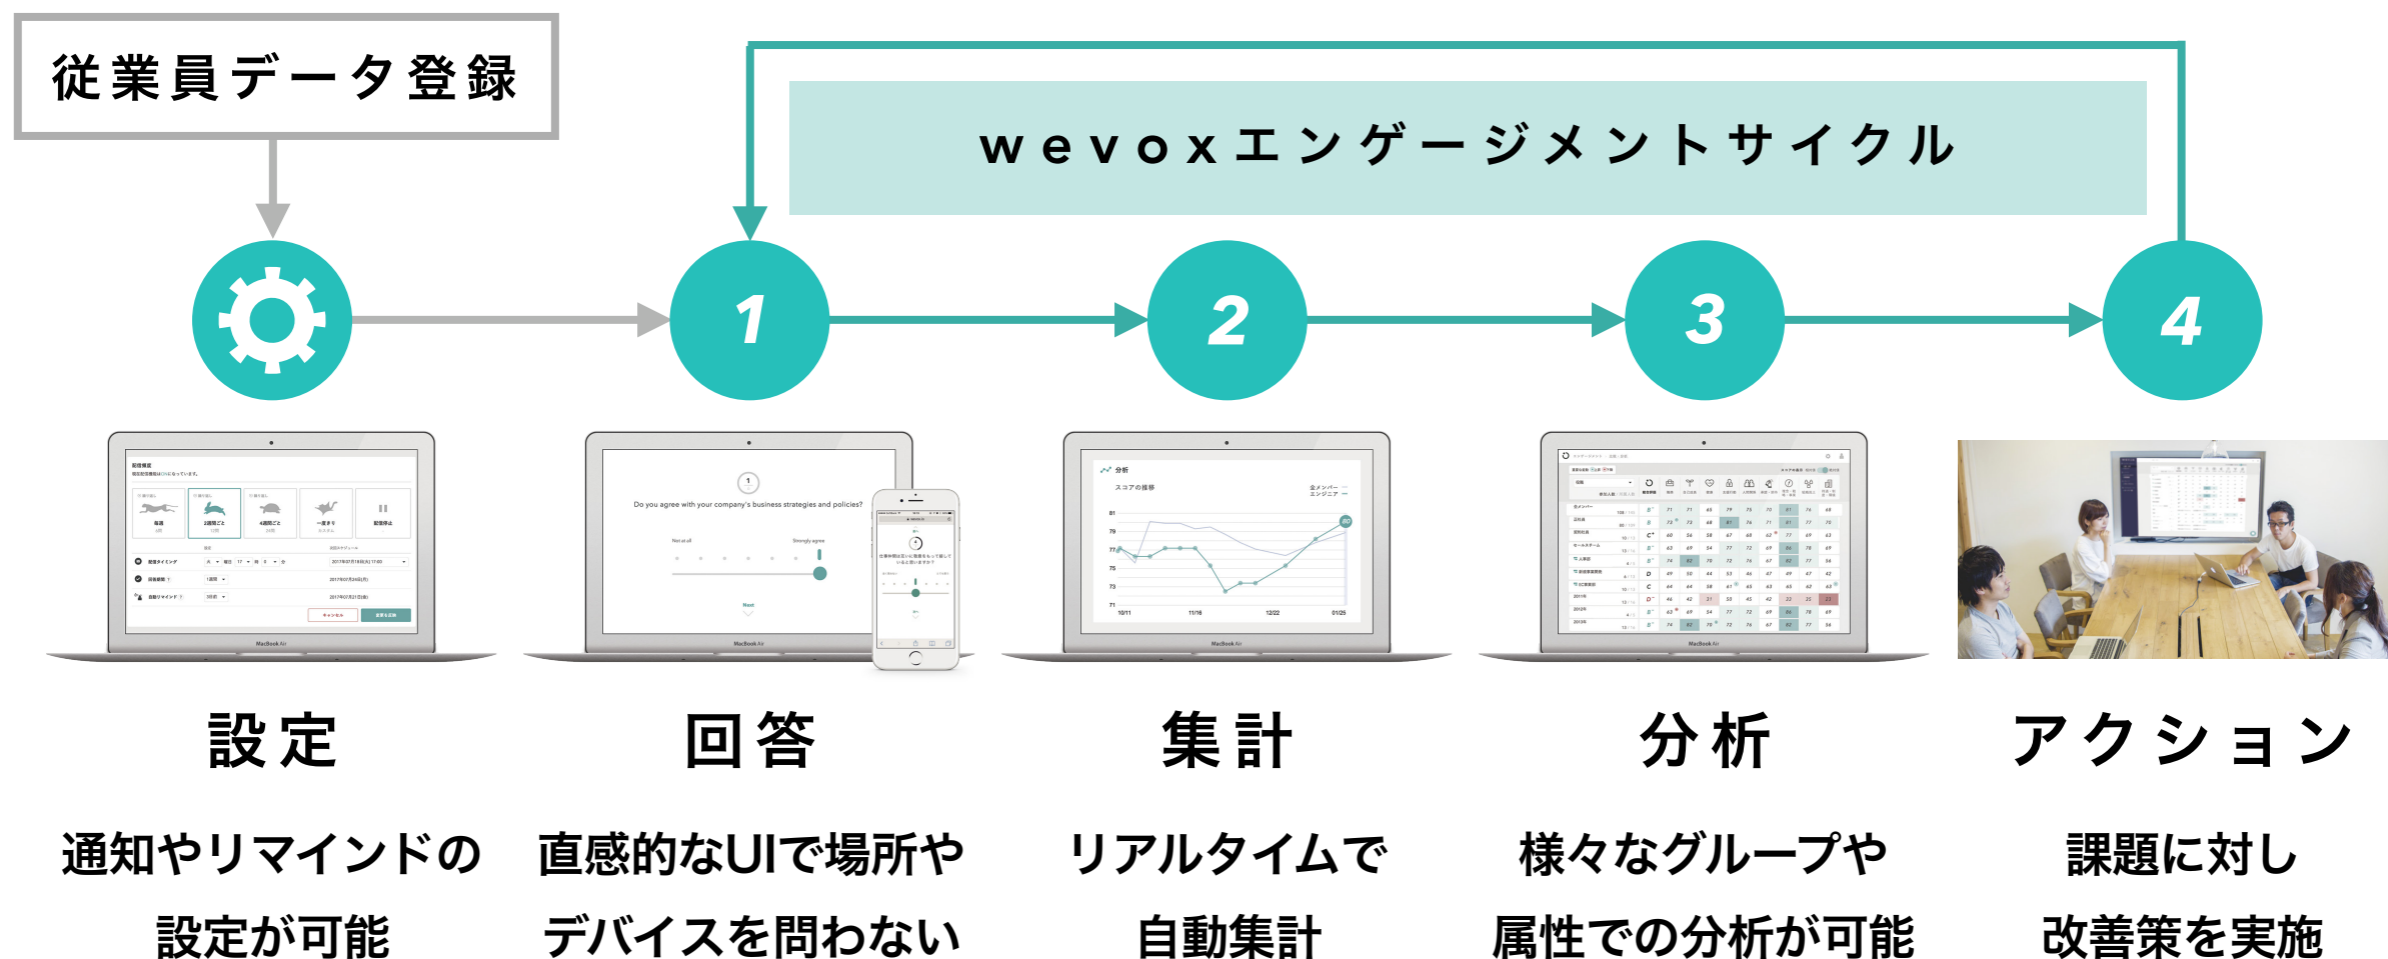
従業員データ登録

wevoxエンゲージメントサイクル

1

2

3

4

Do you agree with your company's business strategies and policies?

Not at all

Strongly agree

Next

分析

スコアの推移

81

79

77

75

73

71

10/11

11/16

12/22

01/25

80

MacBook Air

MacBook Air

MacBook Air

MacBook Air

設定

通知やリマインドの設定が可能

回答

直感的なUIで場所やデバイスを問わない

集計

リアルタイムで自動集計

分析

様々なグループや属性での分析が可能

アクション

課題に対し改善策を実施